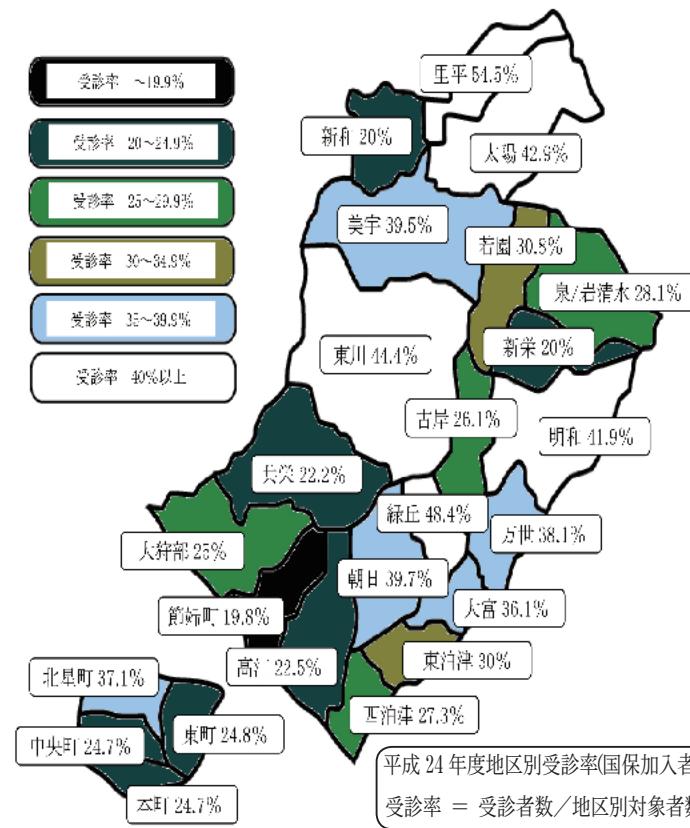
受診率 ~19.9%
受診率 20~24.9%
受診率 25~29.9%
受診率 30~34.9%
受診率 35~39.9%
受診率 40%以上

里平 54.5%
新和 20%
太田 42.9%
美宇 39.5%
若園 30.5%
泉/岩清水 28.1%
新栄 20%
東川 44.4%
古岸 26.1%
明和 41.9%
長栄 22.2%
緑丘 48.4%
万世 38.1%
大沢部 25%
朝日 39.7%
大宮 36.1%
簡妬町 19.8%
高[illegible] 22.5%
東泊津 30%
北星町 37.1%
西泊津 27.3%
中央町 24.7%
東町 24.8%
本町 24.7%

平成 24 年度地区別受診率(国保加入者
受診率 ＝ 受診者数／地区別対象者数